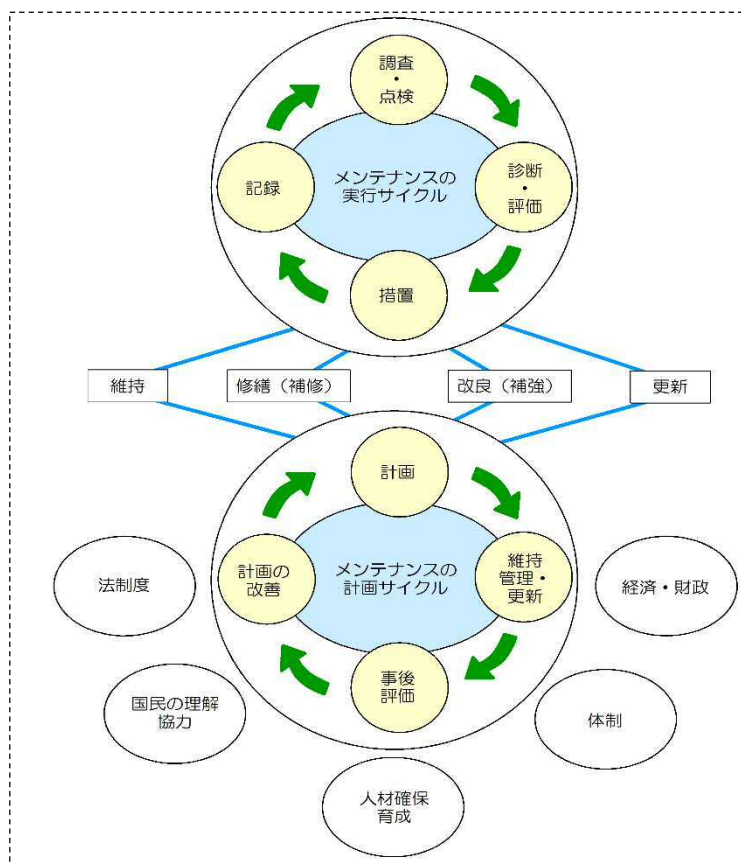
調査
・
点検

診断
・
評価

措置

記録

メンテナンスの
実行サイクル

維持

修繕（補修）

改良（補強）

更新

計画

維持
管理・
更新

事後
評価

計画の
改善

メンテナンスの
計画サイクル

法制度

経済・財政

国民の理解
協力

体制

人材確保
育成